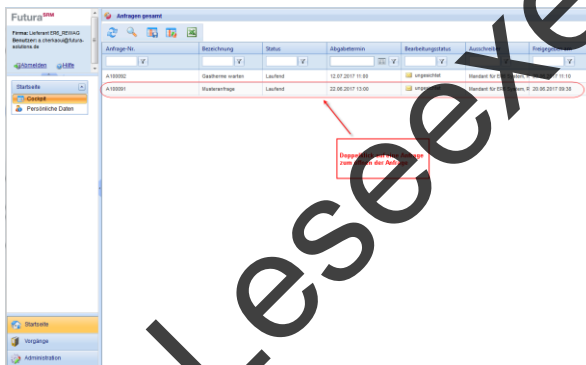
Futura SRM

Firma: Lieferant ERI_REWAG
Benutzer: a.cherkaoui@futura-solutions.de

Abmelden Hilfe

Startseite
Cockpit
Persönliche Daten

Startseite
Vorgänge
Administration

Anfragen gesamt

| Anfrage-Nr. | Bezeichnung | Status | Abgabetermin | Bearbeitungsstatus | Ausschreibe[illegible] | Freigegeben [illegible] |
|---|---|---|---|---|---|---|
| A100002 | Gastherme warten | Laufend | 12.07.2017 11:00 | ungesichtet | Mandant für ERI-S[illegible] R. 20.06.2017 11:10 | |
| A100001 | Rivetenanfrage | Laufend | 22.06.2017 13:00 | ungesichtet | Mandant für ERI-System, R. 20.06.2017 09:38 | |

Doppelklick auf die Anfrage zum öffnen der Anfrage

Leseexe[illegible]